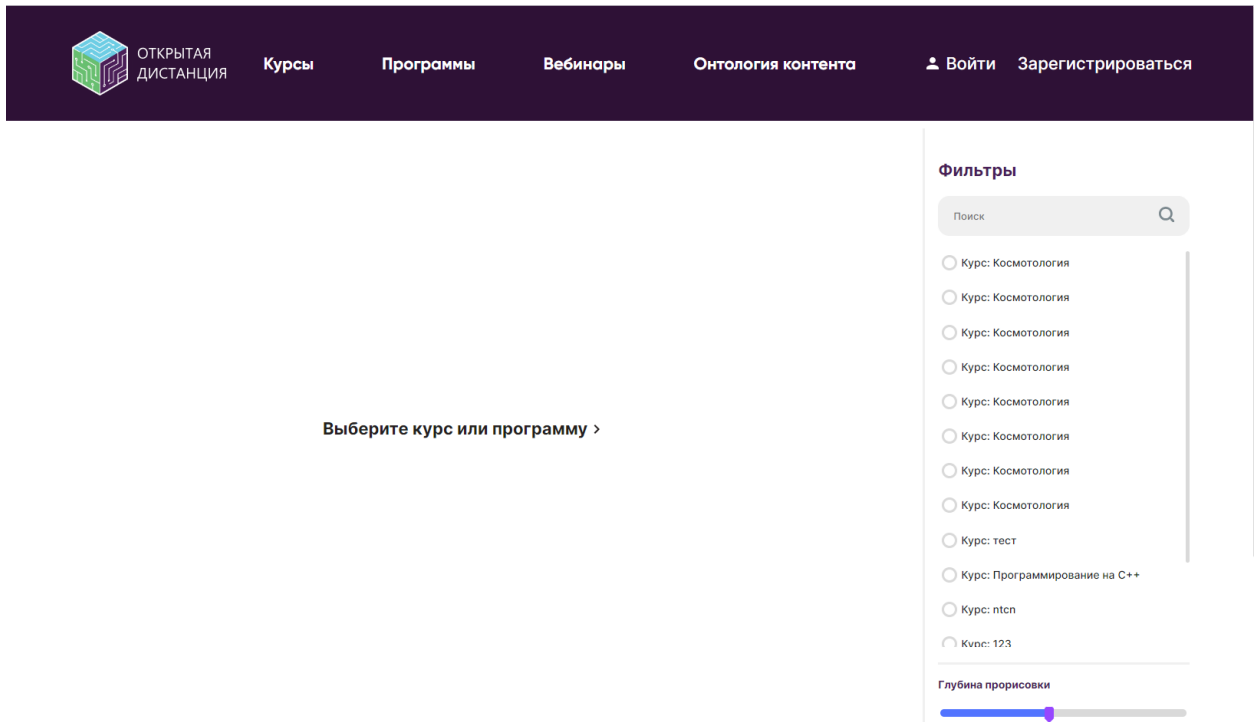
ОТКРЫТАЯ ДИСТАНЦИЯ

Курсы

Программы

Вебинары

Онтология контента

Войти

Зарегистрироваться

Выберите курс или программу >

Фильтры

Поиск

Курс: Косметология

Курс: Косметология

Курс: Косметология

Курс: Косметология

Курс: Косметология

Курс: Косметология

Курс: Косметология

Курс: Косметология

Курс: тест

Курс: Программирование на C++

Курс: ntcn

Курс: 123

Глубина прорисовки